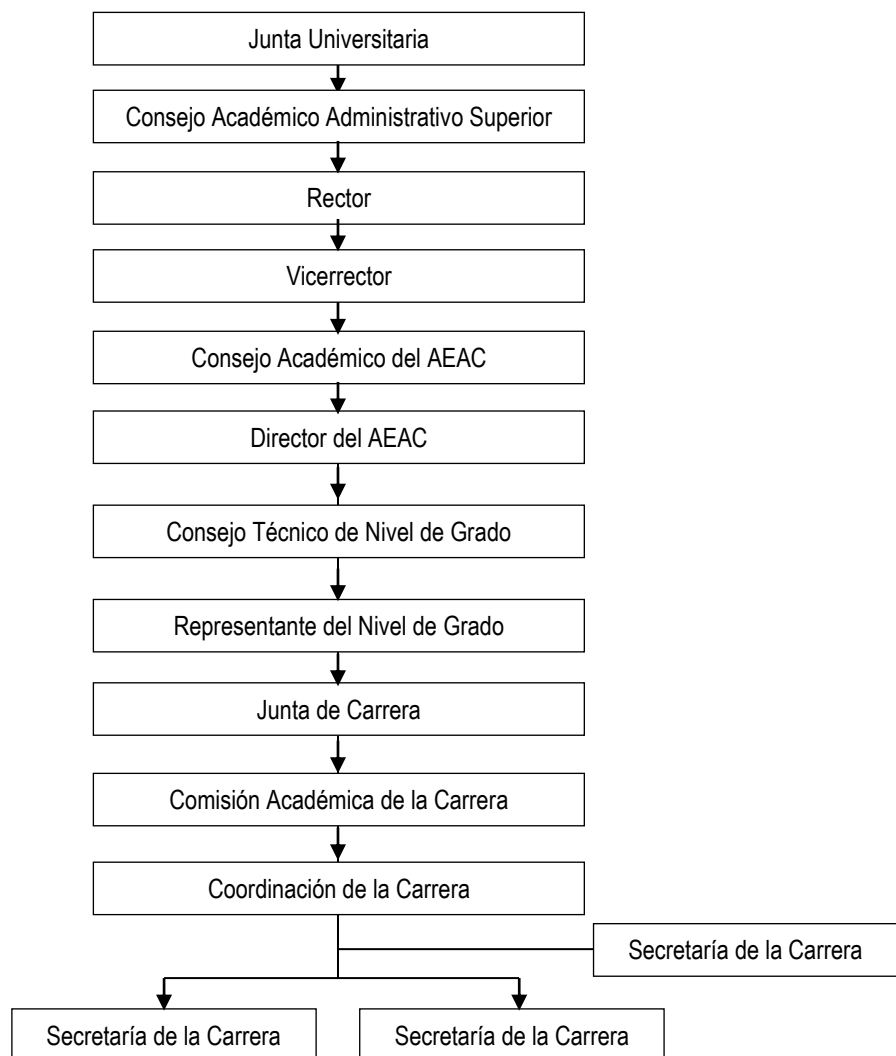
Junta Universitaria

Consejo Académico Administrativo Superior

Rector

Vicerrector

Consejo Académico del AEAC

Director del AEAC

Consejo Técnico de Nivel de Grado

Representante del Nivel de Grado

Junta de Carrera

Comisión Académica de la Carrera

Coordinación de la Carrera

Secretaría de la Carrera

Secretaría de la Carrera

Secretaría de la Carrera